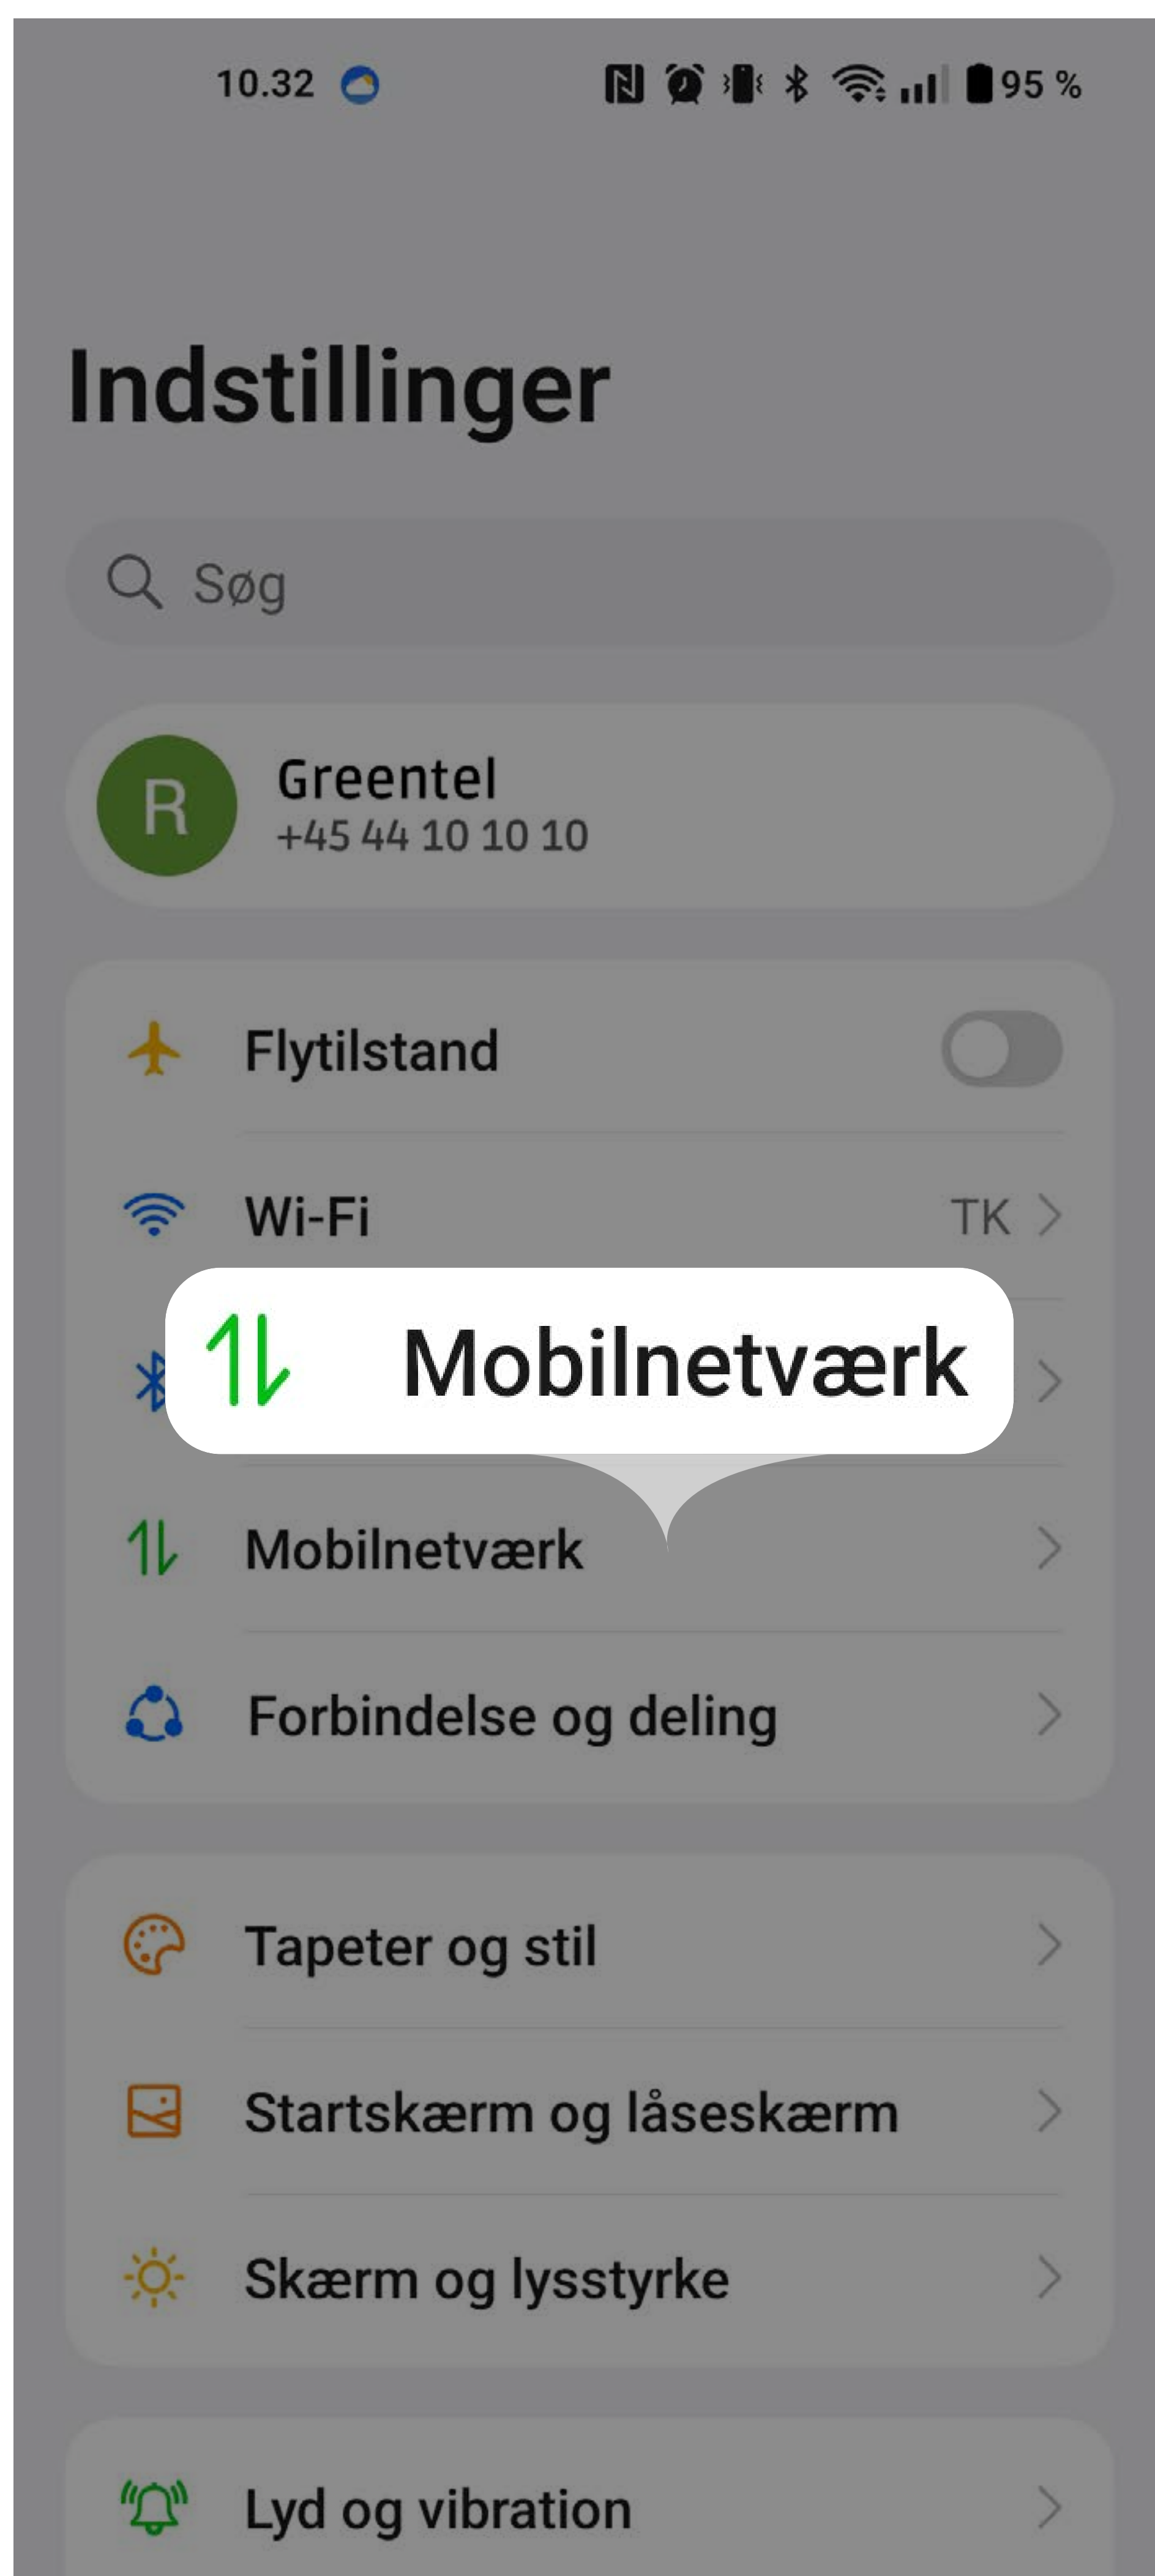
10.32

95 %

Indstillinger

Søg

R

Greentel
+45 44 10 10 10

Flytilstand

Wi-Fi

TK

Mobilnetværk

Mobilnetværk

Forbindelse og deling

Tapeter og stil

Startskærm og låseskærm

Skærm og lysstyrke

Lyd og vibration